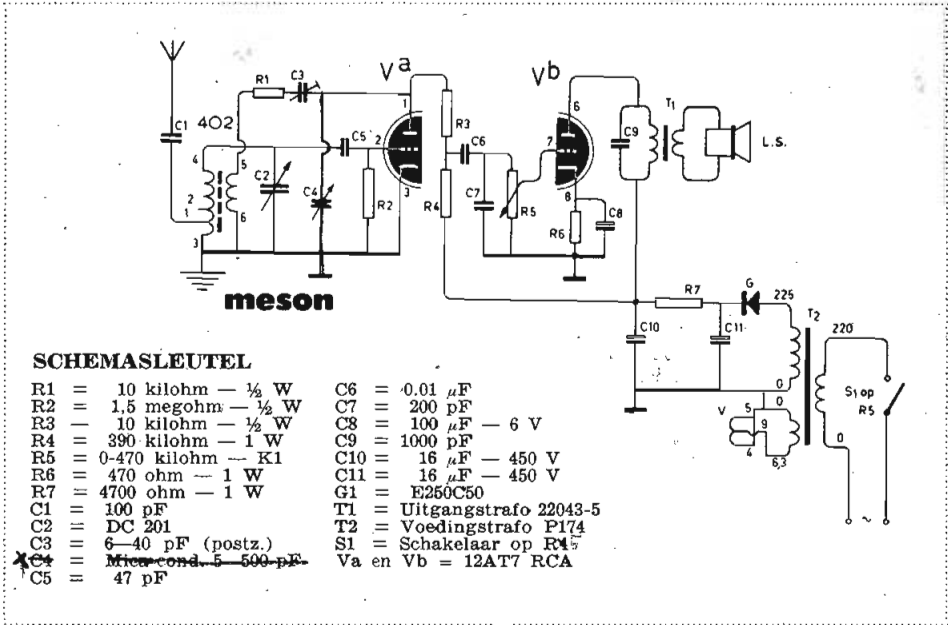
Va

Vb

R1 C3

C1 402

4 5 2 1 6 3

C2 C4

C5 2 1 3

R2

R3 C6 R4

C7 R5

7 6 8

R6 C8

C9 T1 L.S.

meson

R7 G 225

C10 C11 T2 220

0 S1 op R5

V 5 9 4 0 6,3

0

~

SCHEMASLEUTEL

R1 = 10 kilohm — ½ W
R2 = 1,5 megohm — ½ W
R3 — 10 kilohm — ½ W
R4 = 390 kilohm — 1 W
R5 = 0-470 kilohm — K1
R6 = 470 ohm — 1 W
R7 = 4700 ohm — 1 W
C1 = 100 pF
C2 = DC 201
C3 = 6—40 pF (postz.)
C4 = Mica cond. 5—500 pF
C5 = 47 pF

C6 = 0.01 $\mu$F
C7 = 200 pF
C8 = 100 $\mu$F — 6 V
C9 = 1000 pF
C10 = 16 $\mu$F — 450 V
C11 = 16 $\mu$F — 450 V
G1 = E250C50
T1 = Uitgangstrafo 22043-5
T2 = Voedingstrafo P174
S1 = Schakelaar op R5
Va en Vb = 12AT7 RCA